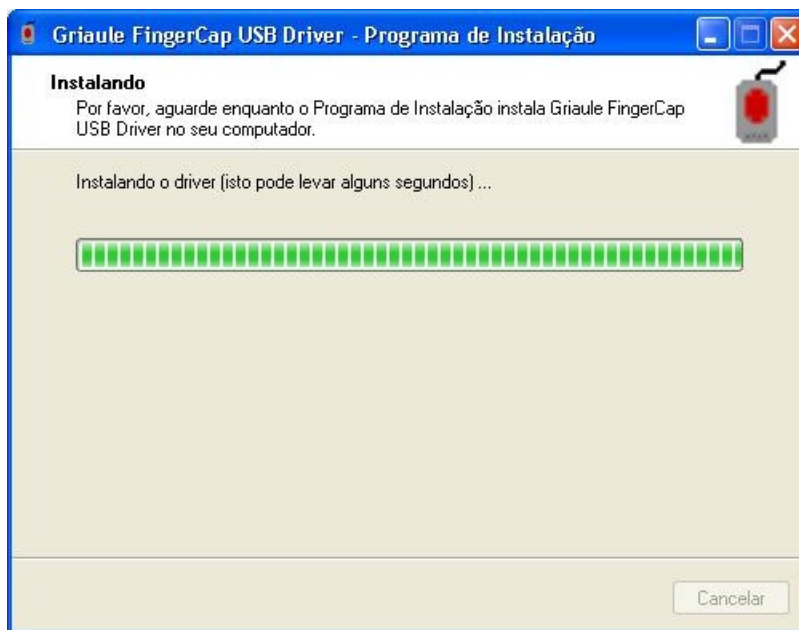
Griaule FingerCap USB Driver - Programa de Instalação

Instalando

Por favor, aguarde enquanto o Programa de Instalação instala Griaule FingerCap USB Driver no seu computador.

Instalando o driver (isto pode levar alguns segundos) ...

Cancelar